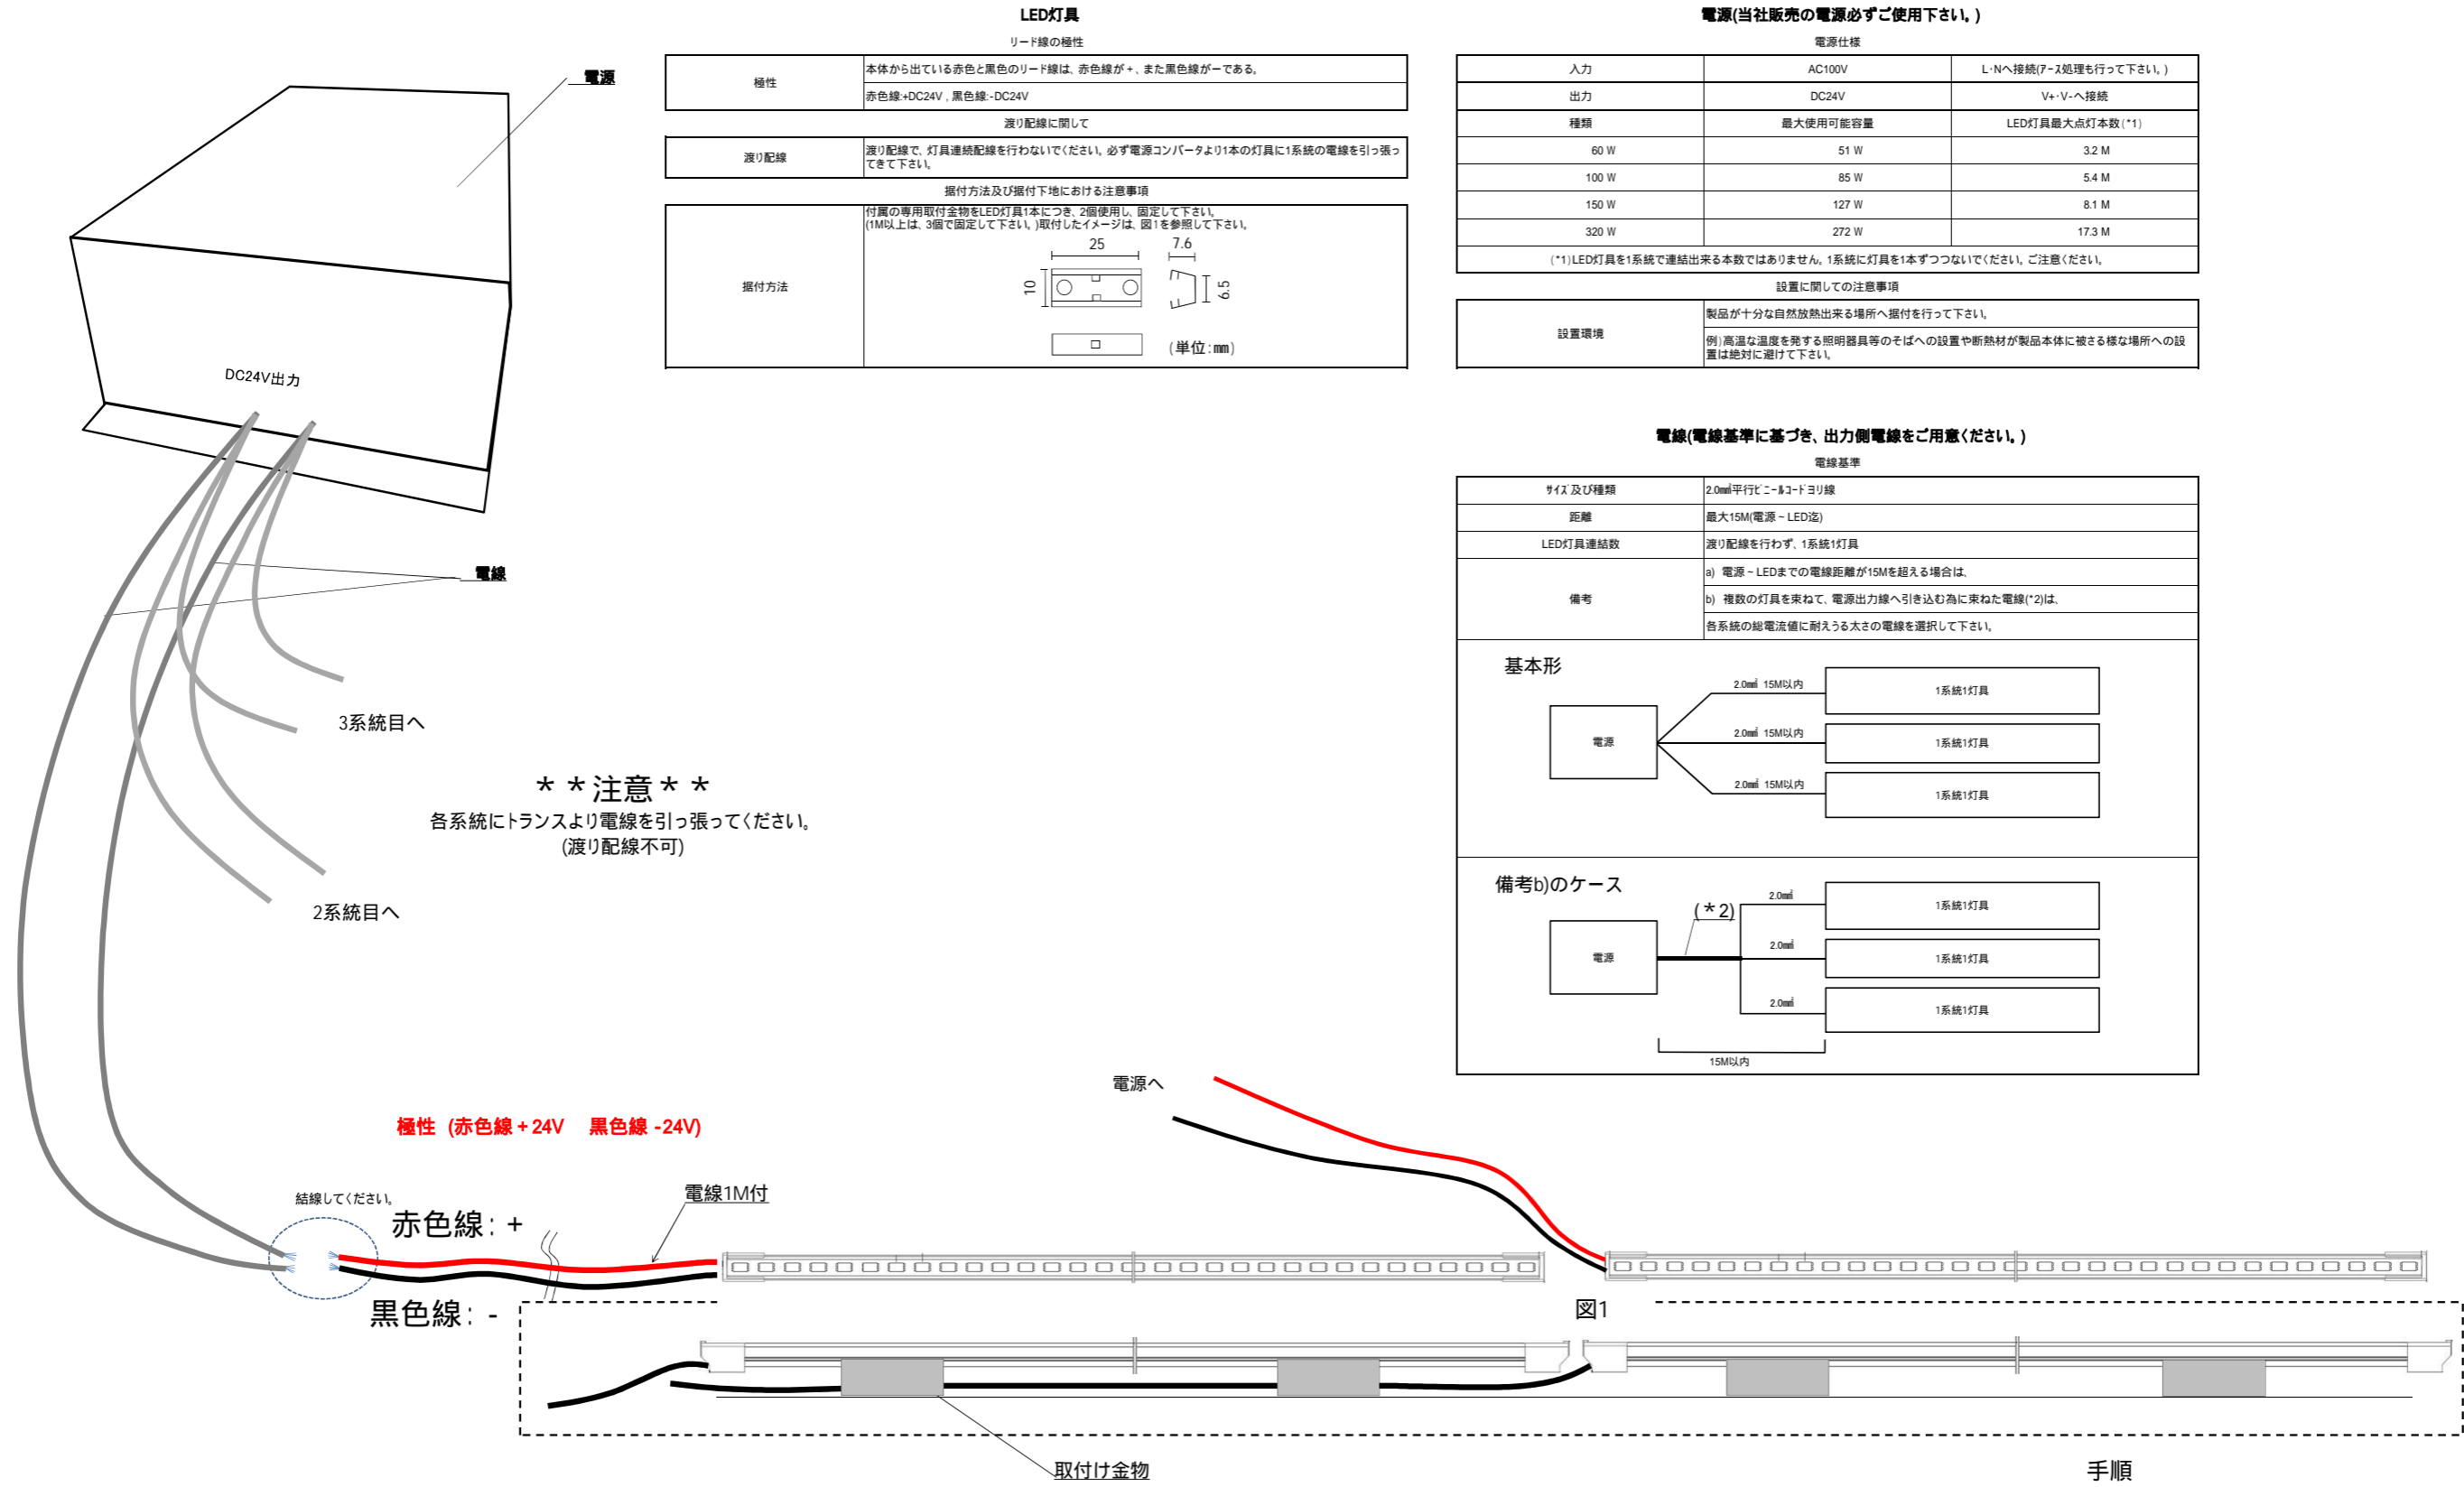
電源

DC24V出力

電線

3系統目へ

2系統目へ

＊＊注意＊＊
各系統にトランスより電線を引っ張ってください。
(渡り配線不可)

LED灯具

リード線の極性

| 極性 | 本体から出ている赤色と黒色のリード線は、赤色線が＋、また黒色線がーである。 |
|---|---|
| | 赤色線:+DC24V，黒色線:-DC24V |

渡り配線に関して

| 渡り配線 | 渡り配線で、灯具連続配線を行わないでください。必ず電源コンバータより1本の灯具に1系統の電線を引っ張ってきて下さい。 |
|---|---|

据付方法及び据付下地における注意事項

| 据付方法 | 付属の専用取付金物をLED灯具1本につき、2個使用し、固定して下さい。(1M以上は、3個で固定して下さい。)取付したイメージは、図1を参照して下さい。 25 7.6 10 6.5 (単位:mm) |
|---|---|

電源(当社販売の電源必ずご使用下さい。)

電源仕様

| 入力 | AC100V | L･Nへ接続(アース処理も行って下さい。) |
|---|---|---|
| 出力 | DC24V | V+･V-へ接続 |
| 種類 | 最大使用可能容量 | LED灯具最大点灯本数(*1) |
| 60 W | 51 W | 3.2 M |
| 100 W | 85 W | 5.4 M |
| 150 W | 127 W | 8.1 M |
| 320 W | 272 W | 17.3 M |
| (*1)LED灯具を1系統で連結出来る本数ではありません。1系統に灯具を1本ずつつないでください。ご注意ください。 | | |

設置に関しての注意事項

| 設置環境 | 製品が十分な自然放熱出来る場所へ据付を行って下さい。 |
|---|---|
| | 例)高温な温度を発する照明器具等のそばへの設置や断熱材が製品本体に被さる様な場所への設置は絶対に避けて下さい。 |

電線(電線基準に基づき、出力側電線をご用意ください。)

電線基準

| ｻｲｽﾞ及び種類 | 2.0㎟平行ﾋﾞﾆｰﾙｺｰﾄﾞﾖﾘ線 |
|---|---|
| 距離 | 最大15M(電源～LED迄) |
| LED灯具連結数 | 渡り配線を行わず、1系統1灯具 |
| 備考 | a) 電源～LEDまでの電線距離が15Mを超える場合は、 |
| | b) 複数の灯具を束ねて、電源出力線へ引き込む為に束ねた電線(*2)は、 |
| | 各系統の総電流値に耐えうる太さの電線を選択して下さい。 |

基本形

電源
2.0㎟ 15M以内
2.0㎟ 15M以内
2.0㎟ 15M以内
1系統1灯具
1系統1灯具
1系統1灯具

備考b)のケース

電源
(＊2)
2.0㎟
2.0㎟
2.0㎟
1系統1灯具
1系統1灯具
1系統1灯具
15M以内

電源へ

極性 (赤色線＋24V 黒色線 -24V)

結線してください。

赤色線：＋

電線1M付

黒色線：-

図1

取付け金物

手順